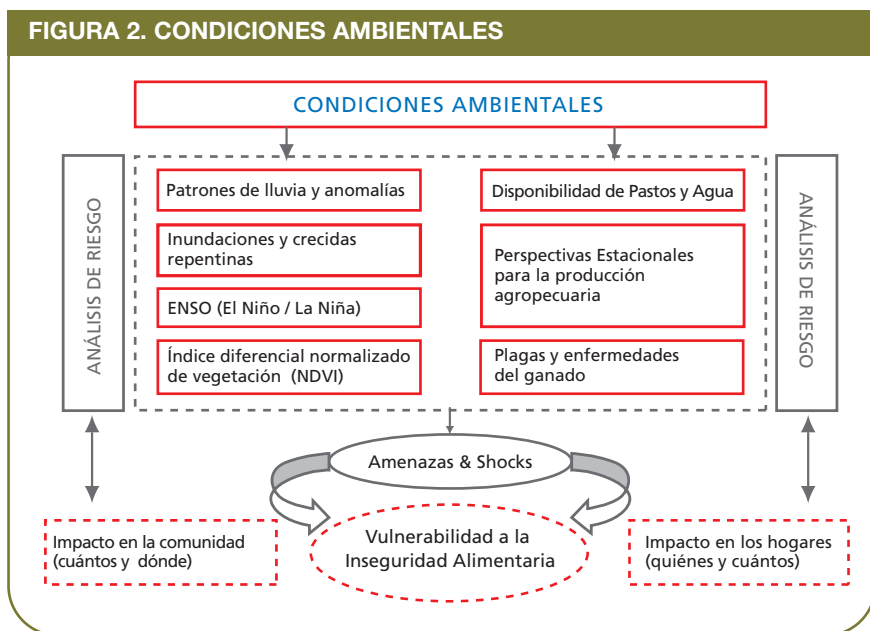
FIGURA 2. CONDICIONES AMBIENTALES

CONDICIONES AMBIENTALES

ANÁLISIS DE RIESGO

Patrones de lluvia y anomalías

Inundaciones y crecidas repentinas

ENSO (El Niño / La Niña)

Índice diferencial normalizado de vegetación (NDVI)

Disponibilidad de Pastos y Agua

Perspectivas Estacionales para la producción agropecuaria

Plagas y enfermedades del ganado

ANÁLISIS DE RIESGO

Amenazas & Shocks

Impacto en la comunidad (cuántos y dónde)

Vulnerabilidad a la Inseguridad Alimentaria

Impacto en los hogares (quiénes y cuántos)